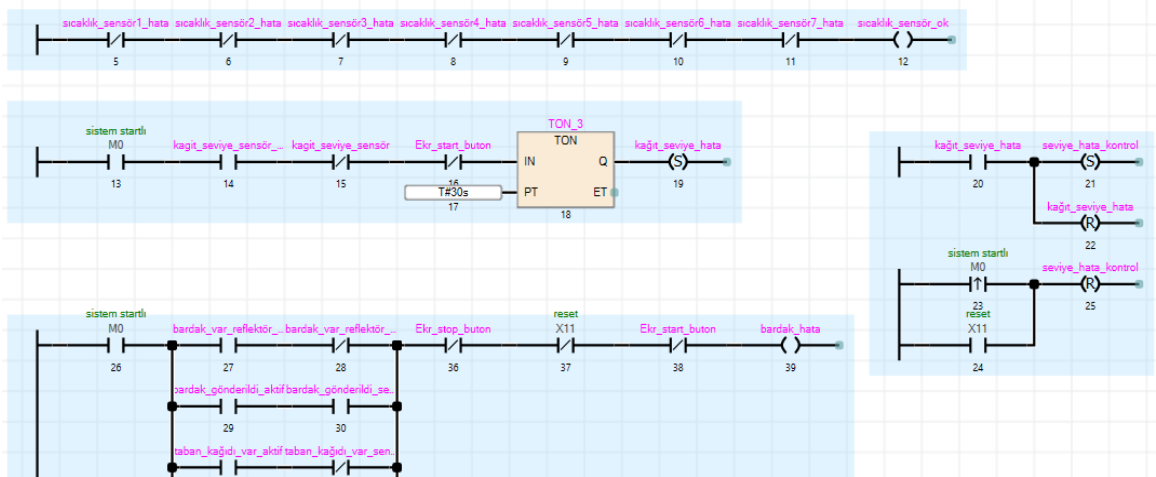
sıcaklık_sensör1_hata sıcaklık_sensör2_hata sıcaklık_sensör3_hata sıcaklık_sensör4_hata sıcaklık_sensör5_hata sıcaklık_sensör6_hata sıcaklık_sensör7_hata sıcaklık_sensör_ok
5 6 7 8 9 10 11 12

TON_3
TON
sistem startlı
M0
kagit_seviye_sensör_... kagit_seviye_sensör Ekr_start_buton IN Q kağıt_seviye_hata
13 14 15 16 19
T#30s PT ET
17 18

kağıt_seviye_hata seviye_hata_kontrol
20 21
kağıt_seviye_hata
22
sistem startlı
M0 seviye_hata_kontrol
23 25
reset
X11
24

sistem startlı reset
M0 bardak_var_reflektör_... bardak_var_reflektör_... Ekr_stop_buton X11 Ekr_start_buton bardak_hata
26 27 28 36 37 38 39
bardak_gönderildi_aktif bardak_gönderildi_se...
29 30
taban_kağıdı_var_aktif taban_kağıdı_var_sen...